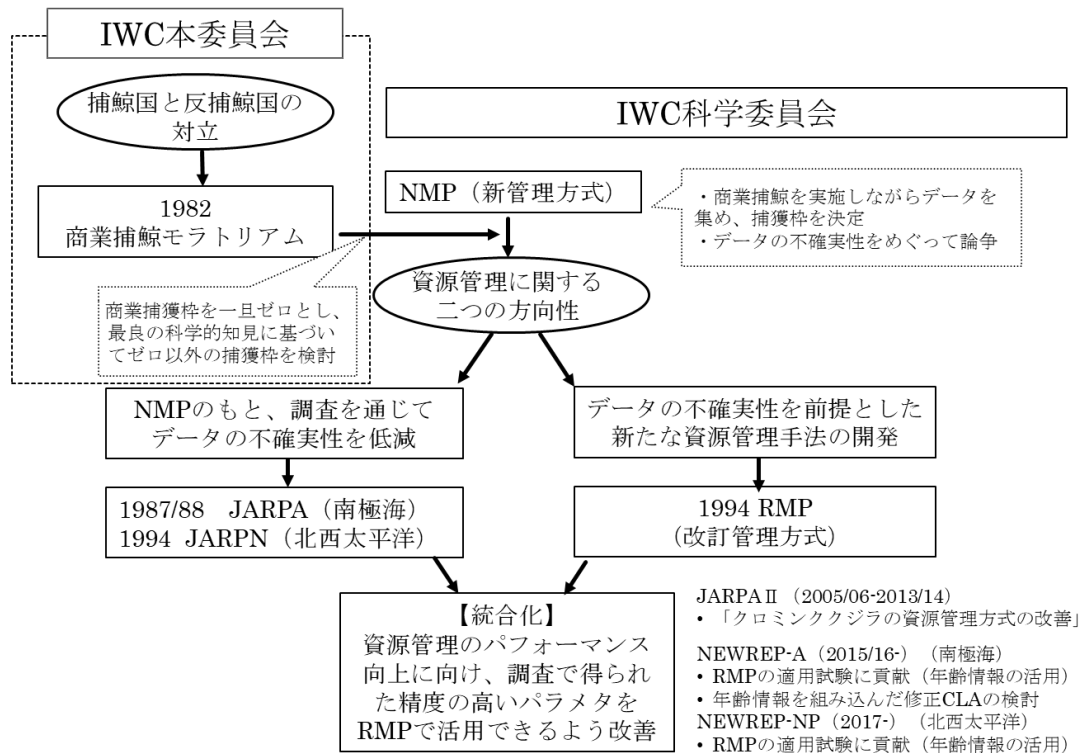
IWC本委員会

捕鯨国と反捕鯨国の対立

1982
商業捕鯨モラトリアム

商業捕獲枠を一旦ゼロとし、最良の科学的知見に基づいてゼロ以外の捕獲枠を検討

IWC科学委員会

NMP（新管理方式）

・商業捕鯨を実施しながらデータを集め、捕獲枠を決定
・データの不確実性をめぐって論争

資源管理に関する二つの方向性

NMPのもと、調査を通じてデータの不確実性を低減

データの不確実性を前提とした新たな資源管理手法の開発

1987/88 JARPA（南極海）
1994 JARPN（北西太平洋）

1994 RMP
（改訂管理方式）

【統合化】
資源管理のパフォーマンス向上に向け、調査で得られた精度の高いパラメタをRMPで活用できるよう改善

JARPAⅡ（2005/06-2013/14）
• 「クロミンククジラの資源管理方式の改善」

NEWREP-A（2015/16-）（南極海）
• RMPの適用試験に貢献（年齢情報の活用）
• 年齢情報を組み込んだ修正CLAの検討
NEWREP-NP（2017-）（北西太平洋）
• RMPの適用試験に貢献（年齢情報の活用）